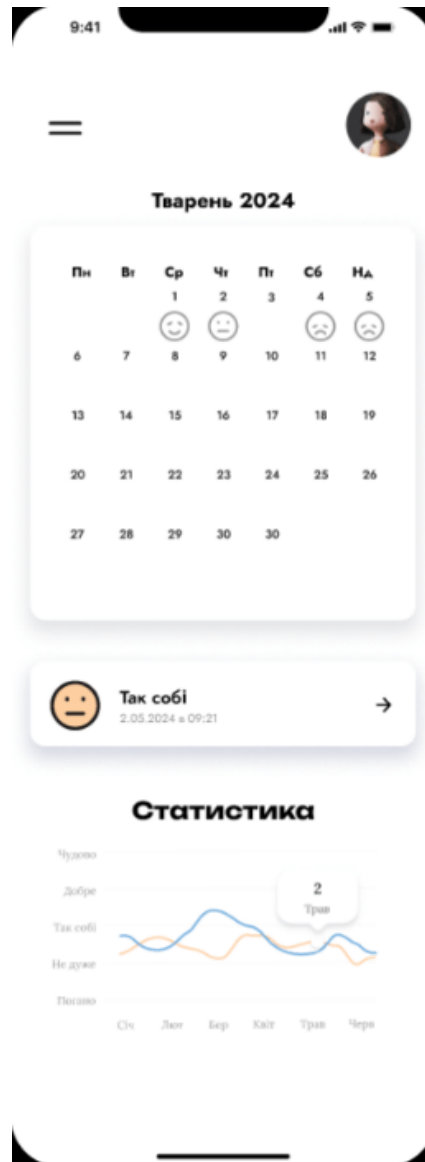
9:41

Тварень 2024

| Пн | Вт | Ср | Чт | Пт | Сб | Нд |
|---|---|---|---|---|---|---|
| | | 1 | 2 | 3 | 4 | 5 |
| 6 | 7 | 8 | 9 | 10 | 11 | 12 |
| 13 | 14 | 15 | 16 | 17 | 18 | 19 |
| 20 | 21 | 22 | 23 | 24 | 25 | 26 |
| 27 | 28 | 29 | 30 | 30 | | |

Так собі
2.05.2024 в 09:21

Статистика

Чудово
Добре
Так собі
Не дуже
Погано

2
Трав

Січ Лют Бер Квіт Трав Черв